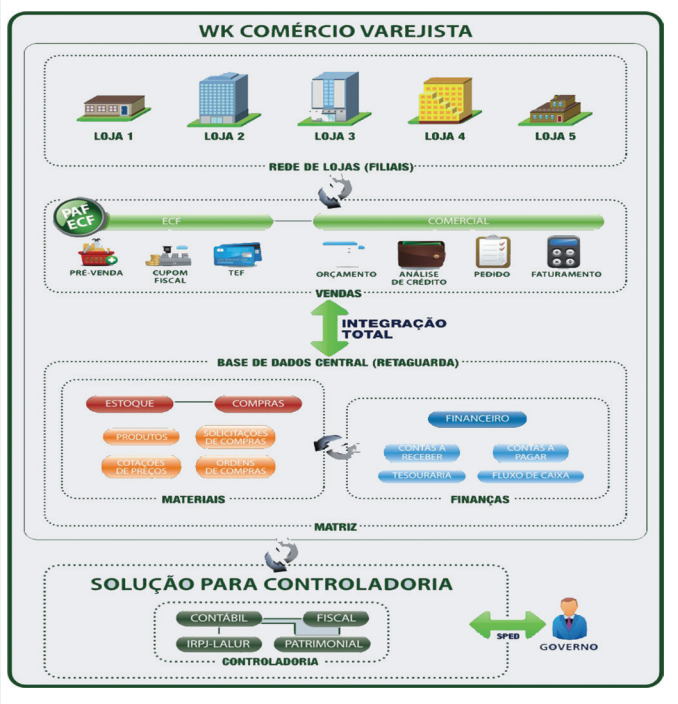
WK COMÉRCIO VAREJISTA

LOJA 1
LOJA 2
LOJA 3
LOJA 4
LOJA 5

REDE DE LOJAS (FILIAIS)

PAF ECF
ECF
COMERCIAL

PRÉ-VENDA
CUPOM FISCAL
TEF
ORÇAMENTO
ANÁLISE DE CRÉDITO
PEDIDO
FATURAMENTO

VENDAS

INTEGRAÇÃO TOTAL

BASE DE DADOS CENTRAL (RETAGUARDA)

ESTOQUE
COMPRAS
PRODUTOS
SOLICITAÇÕES DE COMPRAS
COTAÇÕES DE PREÇOS
ORDENS DE COMPRAS

MATERIAIS

FINANCEIRO
CONTAS À RECEBER
CONTAS À PAGAR
TESOURARIA
FLUXO DE CAIXA

FINANÇAS

MATRIZ

SOLUÇÃO PARA CONTROLADORIA

CONTÁBIL
FISCAL
IRPJ-LALUR
PATRIMONIAL

CONTROLADORIA

SPED

GOVERNO